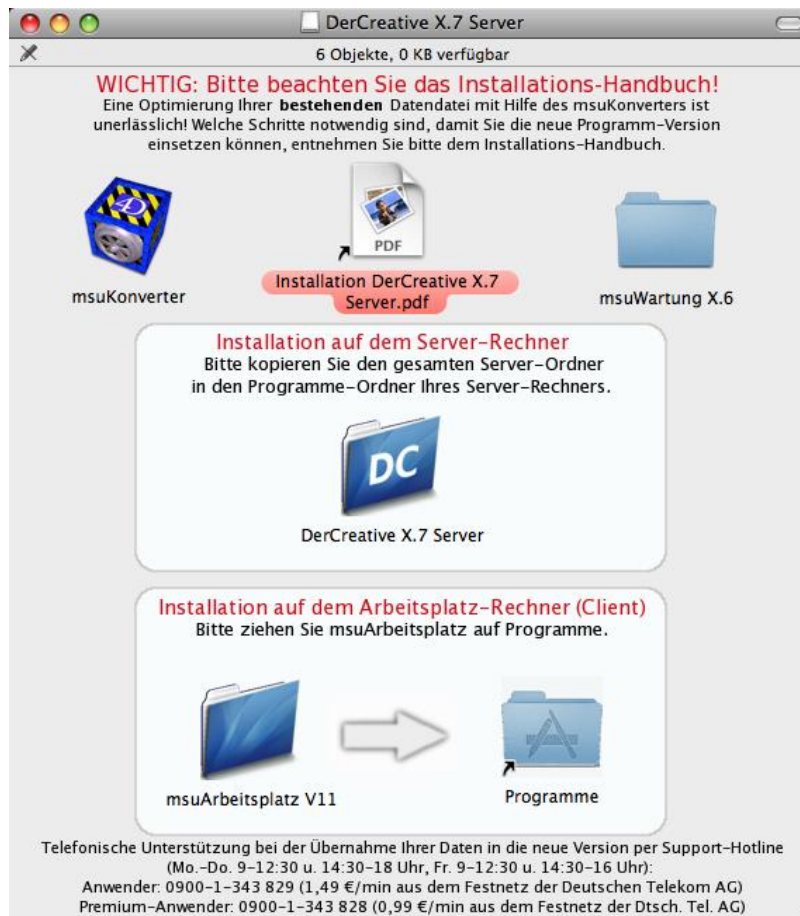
DerCreative X.7 Server

6 Objekte, 0 KB verfügbar

WICHTIG: Bitte beachten Sie das Installations-Handbuch!
Eine Optimierung Ihrer **bestehenden** Datendatei mit Hilfe des msuKonverters ist unerlässlich! Welche Schritte notwendig sind, damit Sie die neue Programm-Version einsetzen können, entnehmen Sie bitte dem Installations-Handbuch.

PDF

msuKonverter

Installation DerCreative X.7 Server.pdf

msuWartung X.6

Installation auf dem Server-Rechner
Bitte kopieren Sie den gesamten Server-Ordner in den Programme-Ordner Ihres Server-Rechners.

DC

DerCreative X.7 Server

Installation auf dem Arbeitsplatz-Rechner (Client)
Bitte ziehen Sie msuArbeitsplatz auf Programme.

msuArbeitsplatz V11

Programme

Telefonische Unterstützung bei der Übernahme Ihrer Daten in die neue Version per Support-Hotline (Mo.-Do. 9-12:30 u. 14:30-18 Uhr, Fr. 9-12:30 u. 14:30-16 Uhr):
Anwender: 0900-1-343 829 (1,49 €/min aus dem Festnetz der Deutschen Telekom AG)
Premium-Anwender: 0900-1-343 828 (0,99 €/min aus dem Festnetz der Dtsch. Tel. AG)